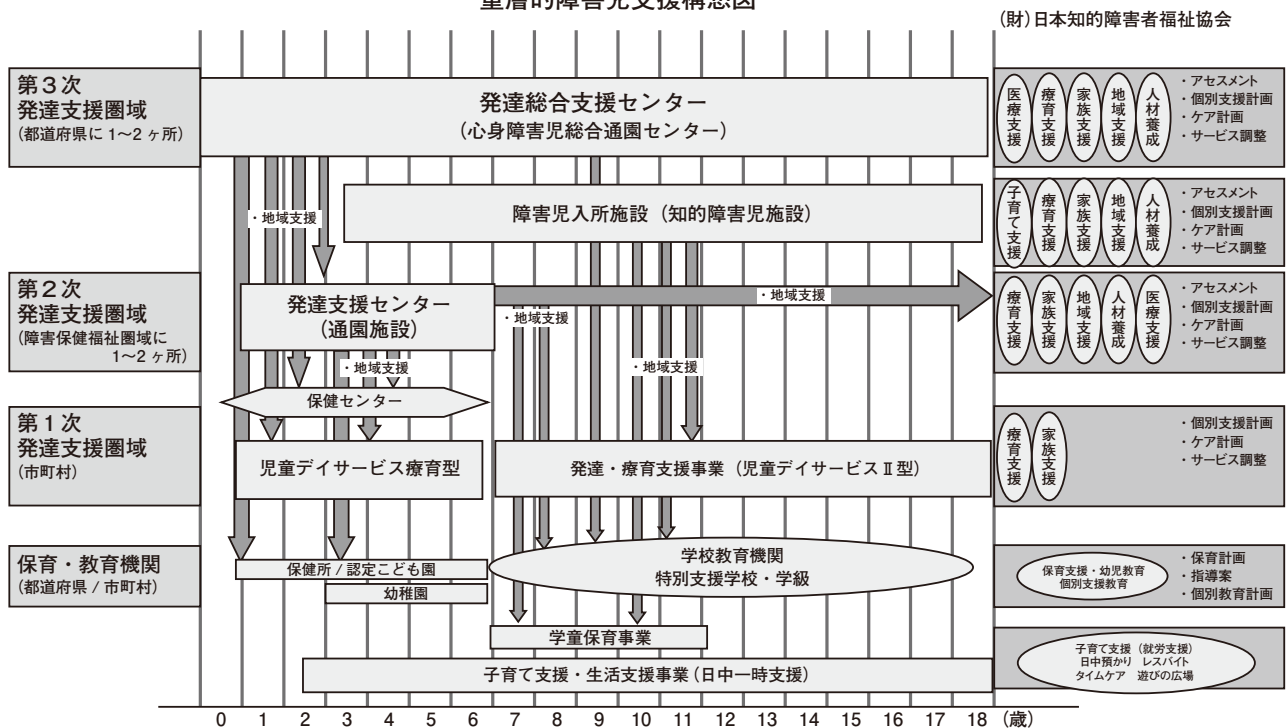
重層的障害児支援構想図

(財)日本知的障害者福祉協会

第３次
発達支援圏域
(都道府県に 1〜2ヶ所)

発達総合支援センター
(心身障害児総合通園センター)

医療支援
療育支援
家族支援
地域支援
人材養成

・アセスメント
・個別支援計画
・ケア計画
・サービス調整

・地域支援

障害児入所施設（知的障害児施設）

子育て支援
療育支援
家族支援
地域支援
人材養成

・アセスメント
・個別支援計画
・ケア計画
・サービス調整

第２次
発達支援圏域
(障害保健福祉圏域に 1〜2ヶ所)

発達支援センター
(通園施設)

・地域支援

・地域支援

療育支援
家族支援
地域支援
人材養成
医療支援

・アセスメント
・個別支援計画
・ケア計画
・サービス調整

・地域支援

・地域支援

保健センター

第１次
発達支援圏域
(市町村)

児童デイサービス療育型

発達・療育支援事業（児童デイサービスⅡ型）

療育支援
家族支援

・個別支援計画
・ケア計画
・サービス調整

保育・教育機関
(都道府県 / 市町村)

保健所 / 認定こども園

幼稚園

学校教育機関
特別支援学校・学級

保育支援・幼児教育
個別支援教育

・保育計画
・指導案
・個別教育計画

学童保育事業

子育て支援・生活支援事業（日中一時支援）

子育て支援（就労支援）
日中預かり　レスパイト
タイムケア　遊びの広場

0　1　2　3　4　5　6　7　8　9　10　11　12　13　14　15　16　17　18（歳）